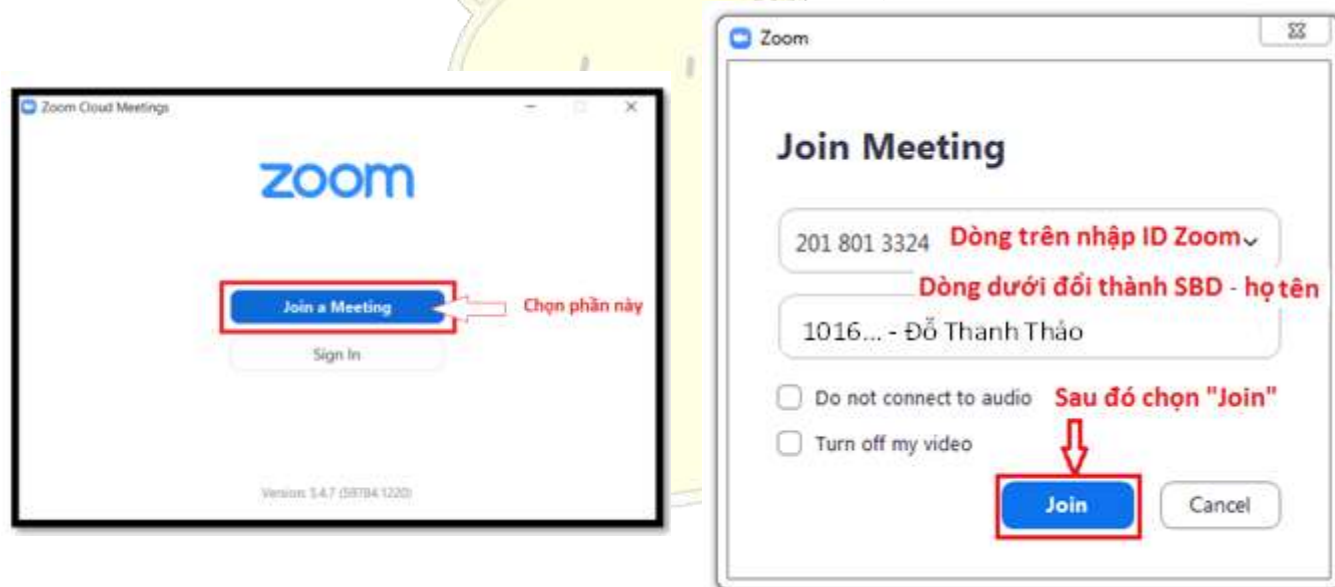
Zoom Cloud Meetings

zoom

Join a Meeting

Chọn phần này

Sign In

Version: 5.4.7 (58784.1220)

Zoom

Join Meeting

201 801 3324 Dòng trên nhập ID Zoom

Dòng dưới đổi thành SBD - họ tên

1016... - Đỗ Thanh Thảo

Do not connect to audio

Sau đó chọn "Join"

Turn off my video

Join

Cancel